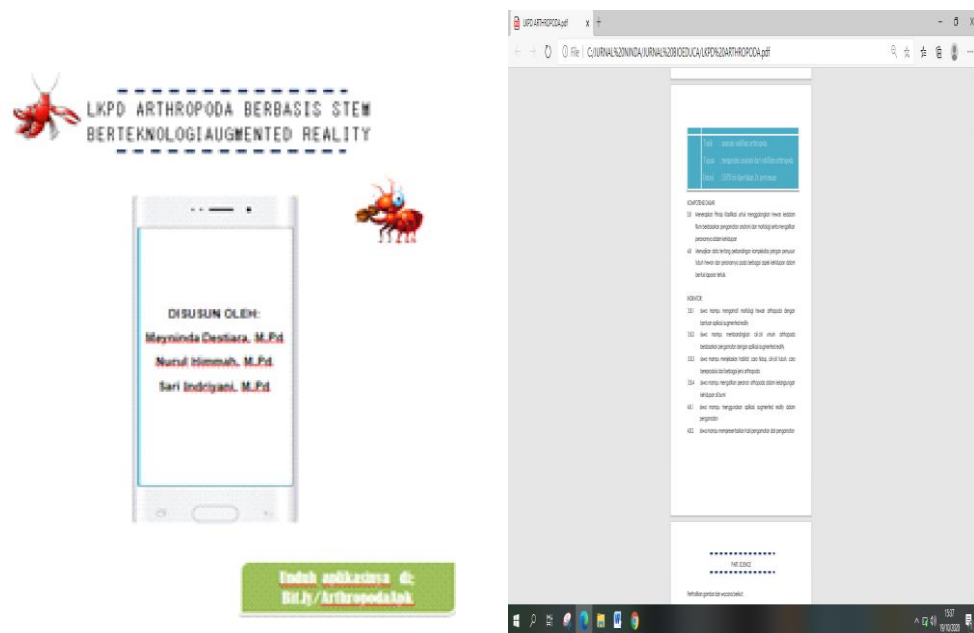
LKPD ARTHROPODA BERBASIS STEM
BERTEKNOLOGI AUGMENTED REALITY

DISUSUN OLEH:
Meyninda Destiara, M.Pd
Nurul Himmah, M.Pd
Sari Indriyani, M.Pd

Unduh aplikasinya di:
Bit.ly/Arthropoda.Apk

LKPD ARTHROPODA.pdf
C:/JURNAL%20NINDA/JURNAL%20BIOEDUCA/LKPD%20ARTHROPODA.pdf

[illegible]

KOMPETENSI DASAR
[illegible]

INDIKATOR
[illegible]

PART SCIENCE

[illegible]

15:07
18/10/2020